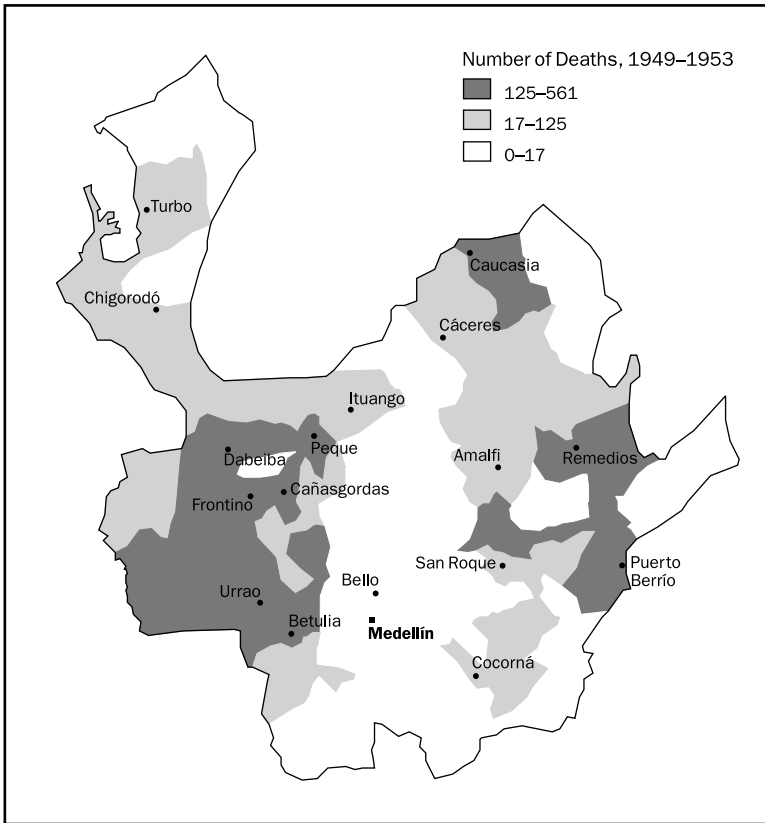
Number of Deaths, 1949–1953

125–561

17–125

0–17

Turbo

Chigorodó

Caucasia

Cáceres

Ituango

Peque

Dabeiba

Frontino

Cañasgordas

Amalfi

Remedios

San Roque

Puerto Berrío

Bello

Urrao

Betulia

Medellín

Cocorná